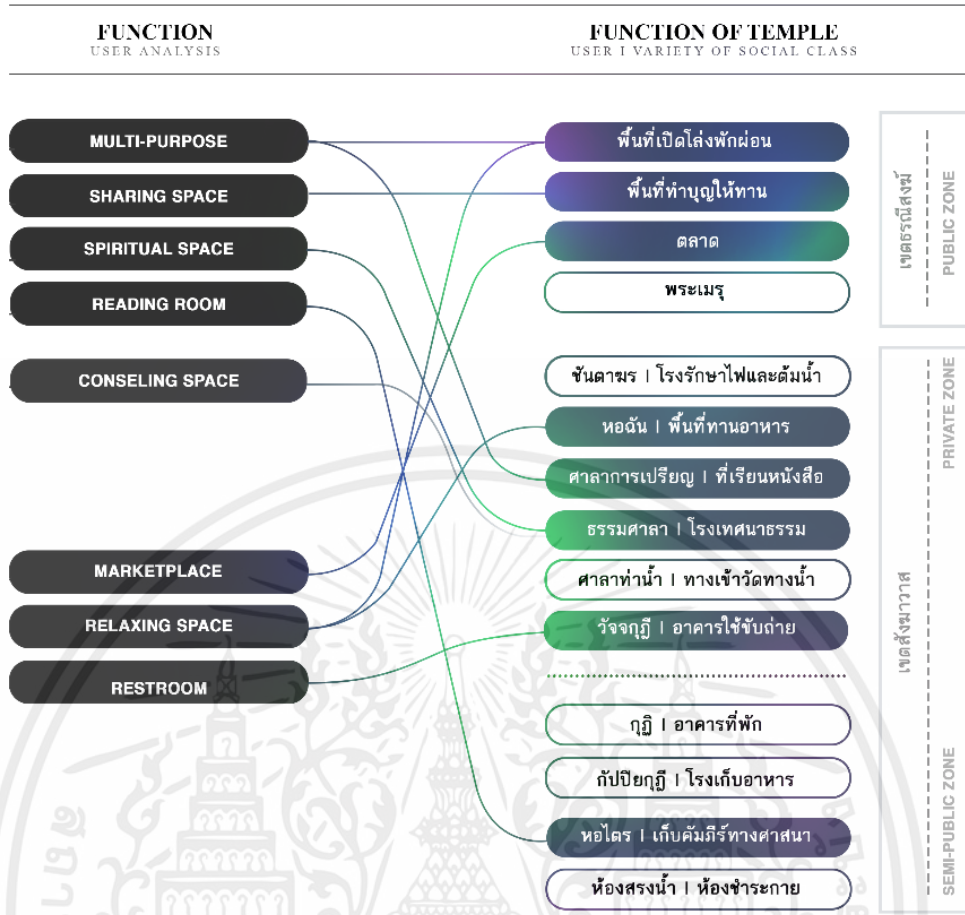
FUNCTION
USER ANALYSIS

FUNCTION OF TEMPLE
USER I VARIETY OF SOCIAL CLASS

MULTI-PURPOSE
SHARING SPACE
SPIRITUAL SPACE
READING ROOM
CONSELING SPACE
MARKETPLACE
RELAXING SPACE
RESTROOM

พื้นที่เปิดโล่งพักผ่อน
พื้นที่ทำบุญให้ทาน
ตลาด
พระเมรุ

ชันตาฆร I โรงรักษาไฟและต้มน้ำ
หอฉัน I พื้นที่ทานอาหาร
ศาลาการเปรียญ I ที่เรียนหนังสือ
ธรรมศาลา I โรงเทศนาธรรม
ศาลาท่าน้ำ I ทางเข้าวัดทางน้ำ
วัจจกุฎี I อาคารใช้ขับถ่าย

กุฎิ I อาคารที่พัก
กัปปิยกุฎี I โรงเก็บอาหาร
หอไตร I เก็บคัมภีร์ทางศาสนา
ห้องสรงน้ำ I ห้องชำระกาย

เขตธรณีสงฆ์
PUBLIC ZONE
PRIVATE ZONE
เขตสังฆาวาส
SEMI-PUBLIC ZONE